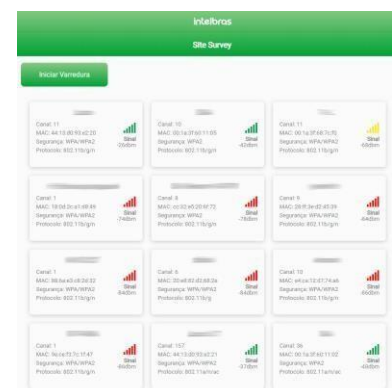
intelbras

Site Survey

Iniciar Varredura

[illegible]
Canal: 11
MAC: 44:1f:d0:93:a2:20
Segurança: WPA/WPA2
Protocolo: 802.11b/g/n
Sinal
-20dbm

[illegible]
Canal: 10
MAC: 00:1a:3f:b0:11:05
Segurança: WPA2
Protocolo: 802.11b/g/n
Sinal
-42dbm

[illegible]
Canal: 11
MAC: 00:1a:3f:68:7c:f5
Segurança: WPA/WPA2
Protocolo: 802.11b/g/n
Sinal
-68dbm

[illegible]
Canal: 1
MAC: f8:0d:0c:a1:48:49
Segurança: WPA/WPA2
Protocolo: 802.11b/g/n
Sinal
-74dbm

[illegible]
Canal: 8
MAC: cc:32:e5:20:6f:72
Segurança: WPA/WPA2
Protocolo: 802.11b/g/n
Sinal
-78dbm

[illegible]
Canal: 9
MAC: 28:ff:3e:d2:45:39
Segurança: WPA/WPA2
Protocolo: 802.11b/g/n
Sinal
-84dbm

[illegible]
Canal: 1
MAC: 98:ba:e3:e8:3d:32
Segurança: WPA/WPA2
Protocolo: 802.11b/g/n
Sinal
-84dbm

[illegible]
Canal: 6
MAC: 00:e0:82:d0:88:2a
Segurança: WPA/WPA2
Protocolo: 802.11b/g
Sinal
-84dbm

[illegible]
Canal: 10
MAC: e4:ce:13:07:74:ab
Segurança: WPA/WPA2
Protocolo: 802.11b/g/n
Sinal
-86dbm

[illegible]
Canal: 1
MAC: 9c:a7:27:7c:17:47
Segurança: WPA/WPA2
Protocolo: 802.11b/g/n
Sinal
-86dbm

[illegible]
Canal: 157
MAC: 44:13:d0:93:a2:21
Segurança: WPA2
Protocolo: 802.11a/n/ac
Sinal
-37dbm

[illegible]
Canal: 36
MAC: 00:1a:3f:60:11:02
Segurança: WPA2
Protocolo: 802.11a/n/ac
Sinal
-60dbm